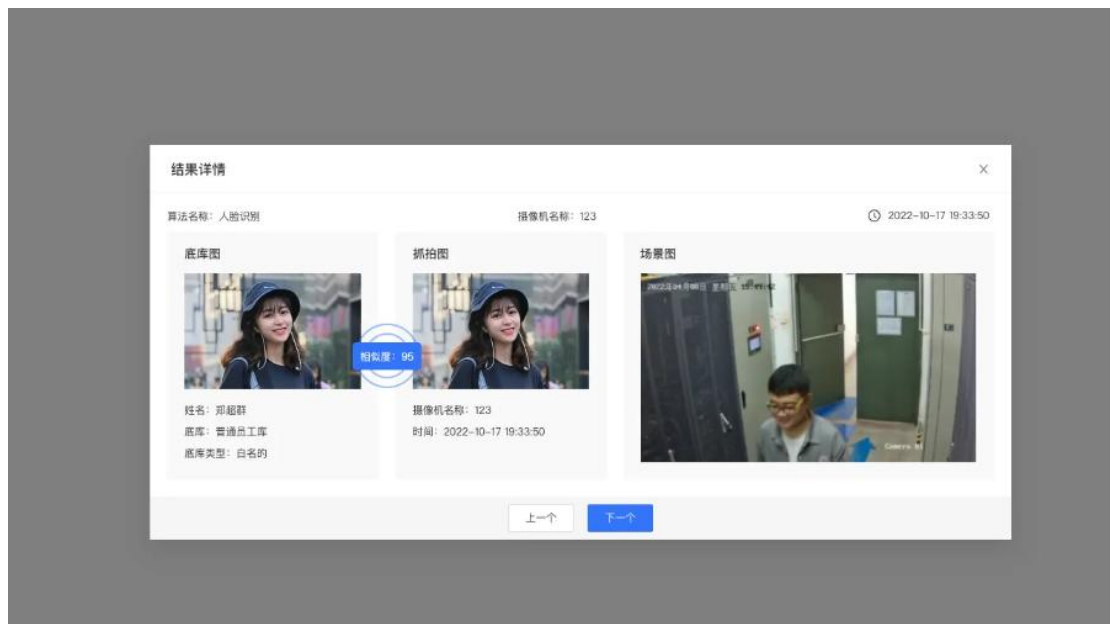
结果详情

×

算法名称：人脸识别

摄像机名称：123

2022-10-17 19:33:50

底库图

抓拍图

场景图

相似度：95

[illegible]

姓名：郑超群

底库：普通员工库

底库类型：白名的

摄像机名称：123

时间：2022-10-17 19:33:50

上一个

下一个